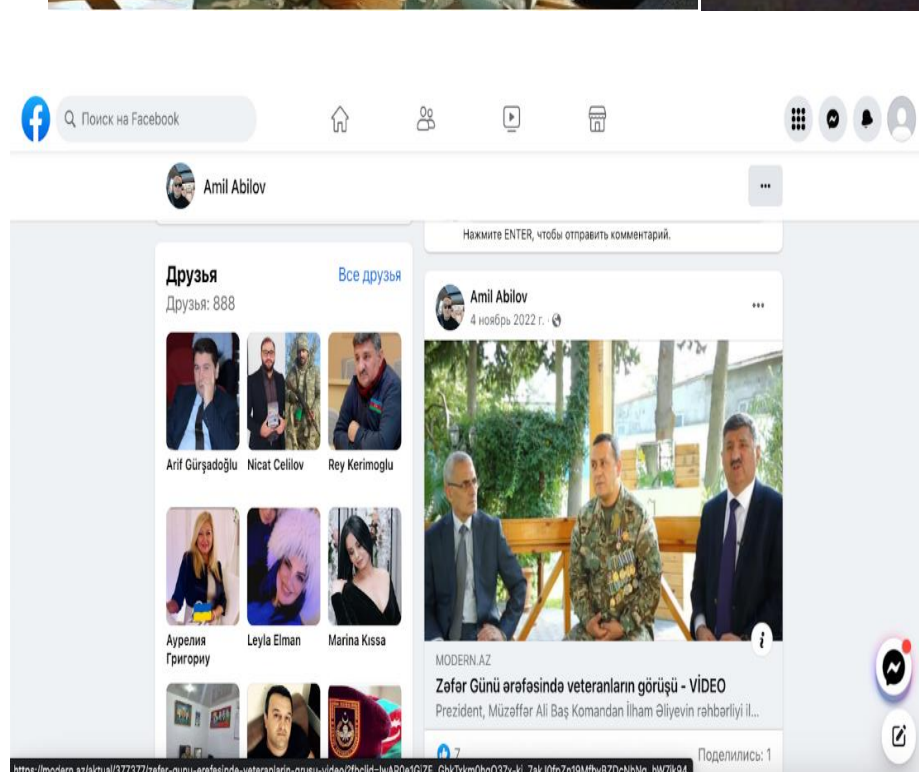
Поиск на Facebook

Amil Abilov

Нажмите ENTER, чтобы отправить комментарий.

Друзья
Друзья: 888
Все друзья

Arif Gürşadoğlu
Nicat Celilov
Rey Kerimoglu
Аурелия Григориу
Leyla Elman
Marina Kıssa

Amil Abilov
4 ноябрь 2022 г.

MODERN.AZ
Zəfər Günü ərəfəsində veteranların görüşü - VİDEO
Prezident, Müzəffər Ali Baş Komandan İlham Əliyevin rəhbərliyi il...

7
Поделились: 1

https://modern.az/aktual/377377/zefer-gunu-erefesinde-veteranlarin-gorusu-video/?fbclid=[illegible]